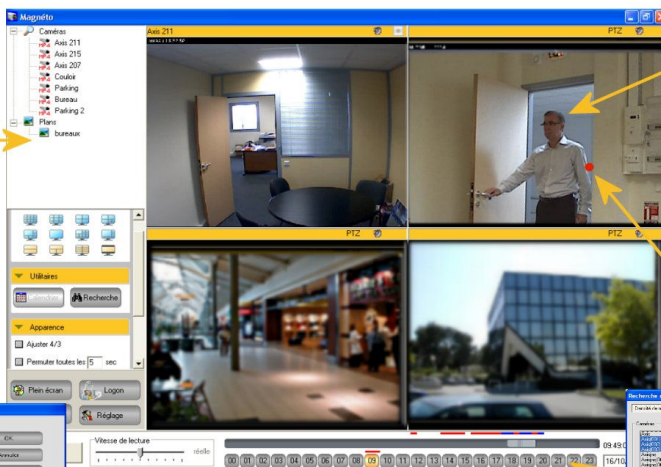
Magnéto

Caméras
Axis 211
Axis 215
Axis 207
Couloir
Parking
Bureau
Parking 2
Plans
bureaux

Axis 211
PTZ
PTZ
PTZ

Utilitaires
Calendrier
Recherche

Apparence
Ajuster 4/3
Permuter toutes les 5 sec

Plein écran
Logon
Réglage

Vitesse de lecture
réelle

00 01 02 03 04 05 06 07 08 09 10 11 12 13 14 15 16 17 18 19 20 21 22 23

09:49
16/10

OK
Annuler

Recherche